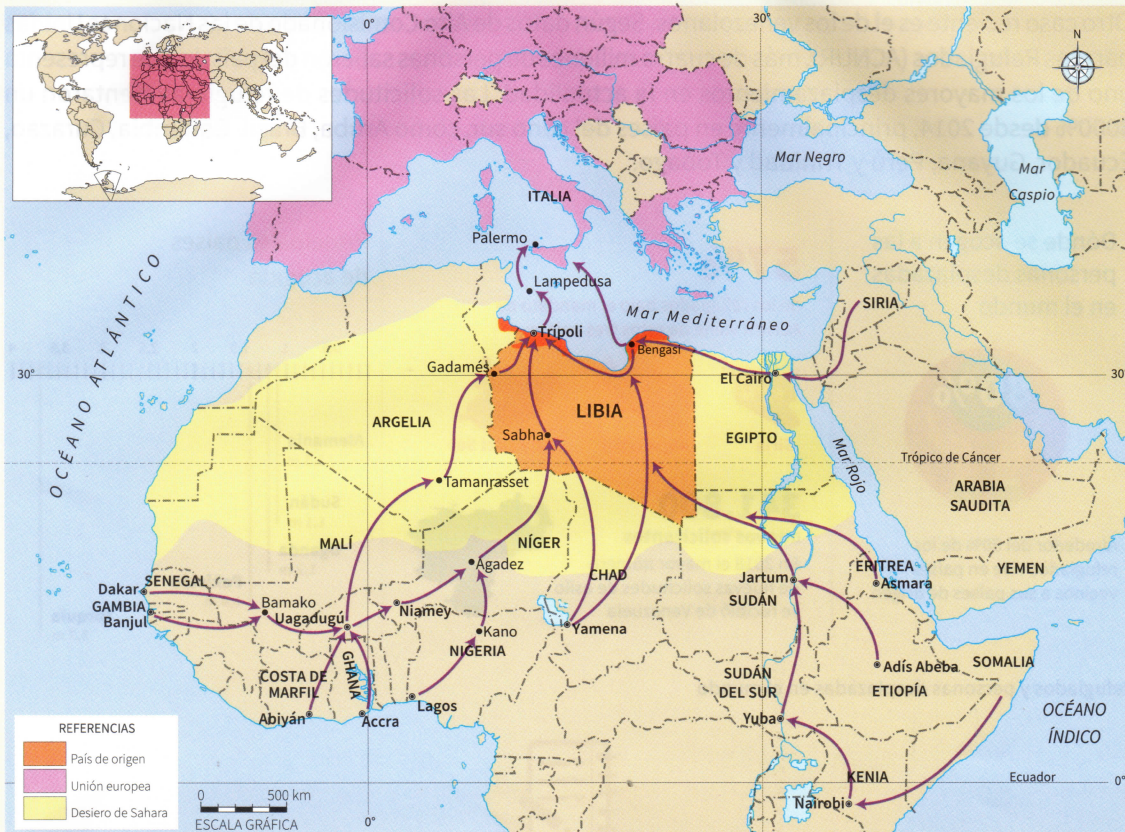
N

0°

30°

Mar Negro

Mar Caspio

ITALIA

Palermo

Lampedusa

SIRIA

Trípoli

Mar Mediterráneo

Bengasi

OCÉANO ATLÁNTICO

30°

Gadamés

LIBIA

El Cairo

30°

ARGELIA

Sabha

EGIPTO

Mar Rojo

Trópico de Cáncer

Tamanrasset

ARABIA SAUDITA

MALÍ

NÍGER

Agadez

ERITREA

Asmara

Dakar

SENEGAL

CHAD

Jartum

YEMEN

GAMBIA

Bamako

SUDÁN

Banjul

Uagadugú

Niamey

Kano

Yamena

NIGERIA

Adís Abeba

SOMALIA

COSTA DE MARFIL

GHANA

SUDÁN DEL SUR

ETIOPÍA

Abiyán

Accra

Lagos

Yuba

OCÉANO ÍNDICO

REFERENCIAS

País de origen

Unión europea

Desierto de Sahara

KENIA

Ecuador

0°

0 500 km

ESCALA GRÁFICA

0°

Nairobi